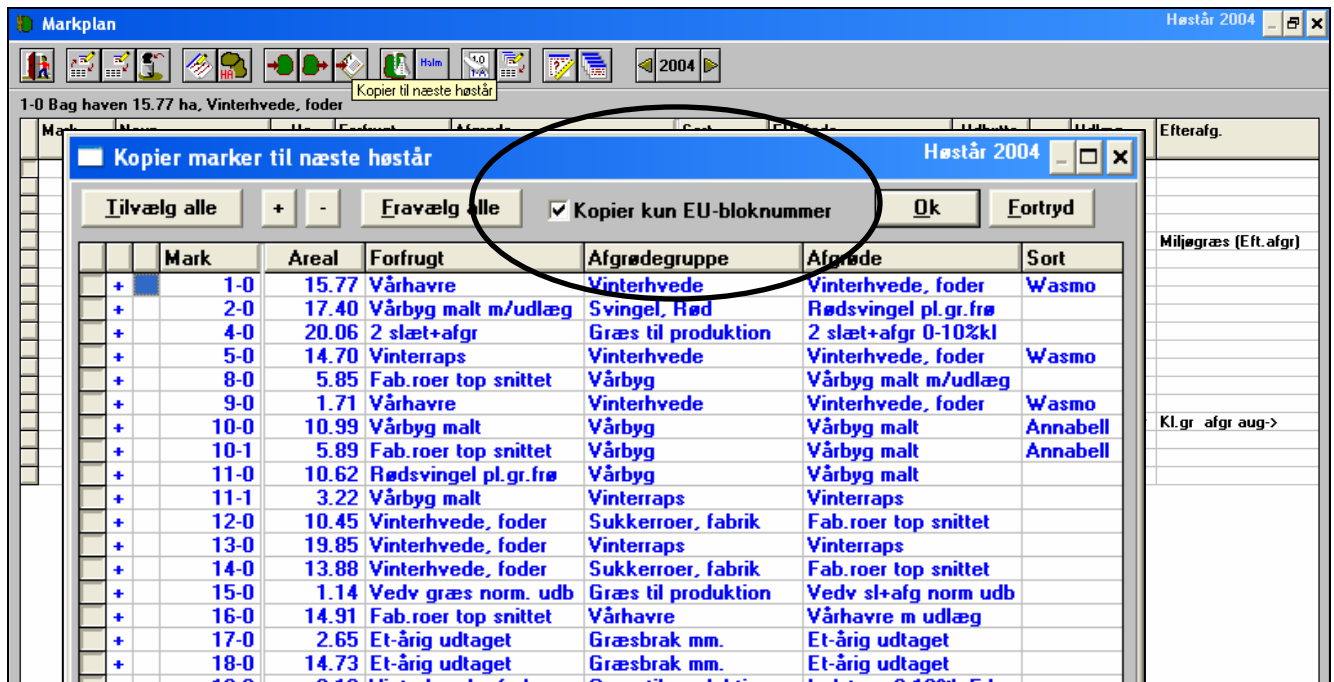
Markplan

Høstår 2004

Halm

2004

Kopier til næste høstår

1-0 Bag haven 15.77 ha, Vinterhvede, foder

Efterafg.

Miljøgræs (Eft.afgr)

Kl.gr afgr aug->

Kopier marker til næste høstår

Høstår 2004

Tilvælg alle + - Fravælg alle ✓ Kopier kun EU-bloknummer Ok Fortryd

| | | | Mark | Areal | Forfrugt | Afgrødegruppe | Afgrøde | Sort |
|---|---|---|---|---|---|---|---|---|
| | + | | 1-0 | 15.77 | Vårhavre | Vinterhvede | Vinterhvede, foder | Wasmo |
| | + | | 2-0 | 17.40 | Vårbyg malt m/udlæg | Svingel, Rød | Rødsvingel pl.gr.frø | |
| | + | | 4-0 | 20.06 | 2 slæt+afgr | Græs til produktion | 2 slæt+afgr 0-10%kl | |
| | + | | 5-0 | 14.70 | Vinterraps | Vinterhvede | Vinterhvede, foder | Wasmo |
| | + | | 8-0 | 5.85 | Fab.roer top snittet | Vårbyg | Vårbyg malt m/udlæg | |
| | + | | 9-0 | 1.71 | Vårhavre | Vinterhvede | Vinterhvede, foder | Wasmo |
| | + | | 10-0 | 10.99 | Vårbyg malt | Vårbyg | Vårbyg malt | Annabell |
| | + | | 10-1 | 5.89 | Fab.roer top snittet | Vårbyg | Vårbyg malt | Annabell |
| | + | | 11-0 | 10.62 | Rødsvingel pl.gr.frø | Vårbyg | Vårbyg malt | |
| | + | | 11-1 | 3.22 | Vårbyg malt | Vinterraps | Vinterraps | |
| | + | | 12-0 | 10.45 | Vinterhvede, foder | Sukkerroer, fabrik | Fab.roer top snittet | |
| | + | | 13-0 | 19.85 | Vinterhvede, foder | Vinterraps | Vinterraps | |
| | + | | 14-0 | 13.88 | Vinterhvede, foder | Sukkerroer, fabrik | Fab.roer top snittet | |
| | + | | 15-0 | 1.14 | Vedv græs norm. udb | Græs til produktion | Vedv sl+afg norm udb | |
| | + | | 16-0 | 14.91 | Fab.roer top snittet | Vårhavre | Vårhavre m udlæg | |
| | + | | 17-0 | 2.65 | Et-årig udtaget | Græsbrak mm. | Et-årig udtaget | |
| | + | | 18-0 | 14.73 | Et-årig udtaget | Græsbrak mm. | Et-årig udtaget | |